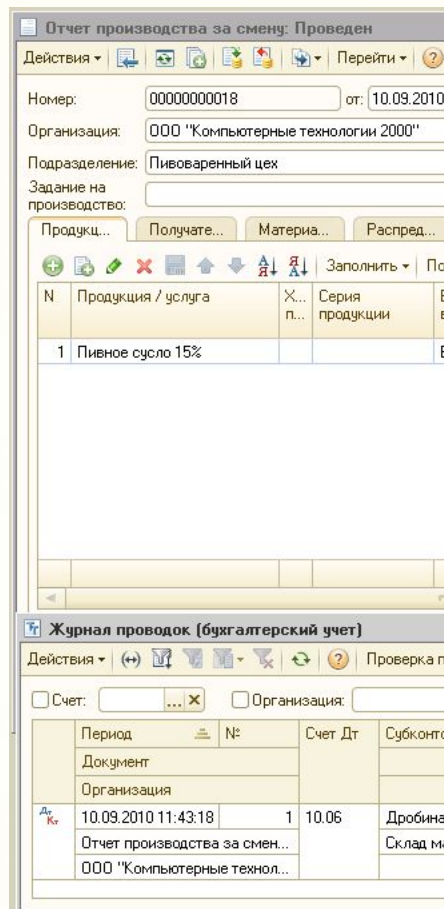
Отчет производства за смену: Проведен

Действия ▾ | Перейти ▾ | ?

Номер: 00000000018 от: 10.09.2010

Организация: ООО "Компьютерные технологии 2000"

Подразделение: Пивоваренный цех

Задание на производство:

Продукц... | Получате... | Материа... | Распред...

Заполнить ▾ | По

| N | Продукция / услуга | Х... п... | Серия продукции | В в |
|---|---|---|---|---|
| 1 | Пивное сусло 15% | | | Е |

Журнал проводок (бухгалтерский учет)

Действия ▾ | Проверка п

Счет: ... ✕ Организация:

| | Период | № | Счет Дт | Субконто |
|---|---|---|---|---|
| | Документ | | | |
| | Организация | | | |
| Дт Кт | 10.09.2010 11:43:18 | 1 | 10.06 | Дробина |
| | Отчет производства за смен... | | | Склад м |
| | ООО "Компьютерные технол... | | | |